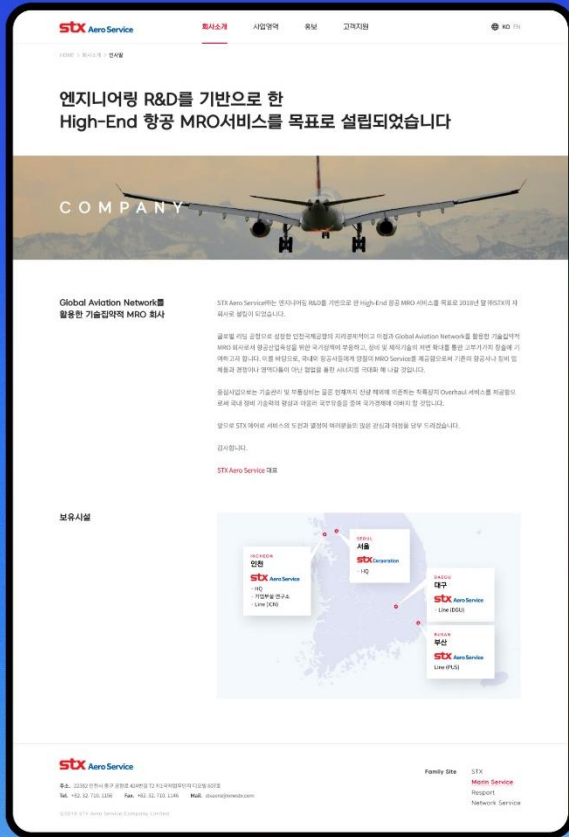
STX Aero Service

회사소개 사업영역 홍보 고객지원

KO EN

HOME > 회사소개 > 인사말

엔지니어링 R&D를 기반으로 한
High-End 항공 MRO서비스를 목표로 설립되었습니다

COMPANY

Global Aviation Network를 활용한 기술집약적 MRO 회사

STX Aero Service㈜는 엔지니어링 R&D를 기반으로 한 High-End 항공 MRO 서비스를 목표로 2018년 말 ㈜STX의 자회사로 설립이 되었습니다.

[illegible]

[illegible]

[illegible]

감사합니다.

STX Aero Service 대표

보유시설

INCHEON
인천
STX Aero Service
- HQ
- 기업부설 연구소
- Line (ICN)

SEOUL
서울
STX Corporation
- HQ

DAEGU
대구
STX Aero Service
- Line (DGU)

BUSAN
부산
STX Aero Service
Line (PUS)

STX Aero Service

주소. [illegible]
Tel. +82. 32. 710. 1186 Fax. +82. 32. 710. 1186 Mail. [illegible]

©2019. STX Aero Service Company Limited

Family Site
STX
Marin Service
Resport
Network Service